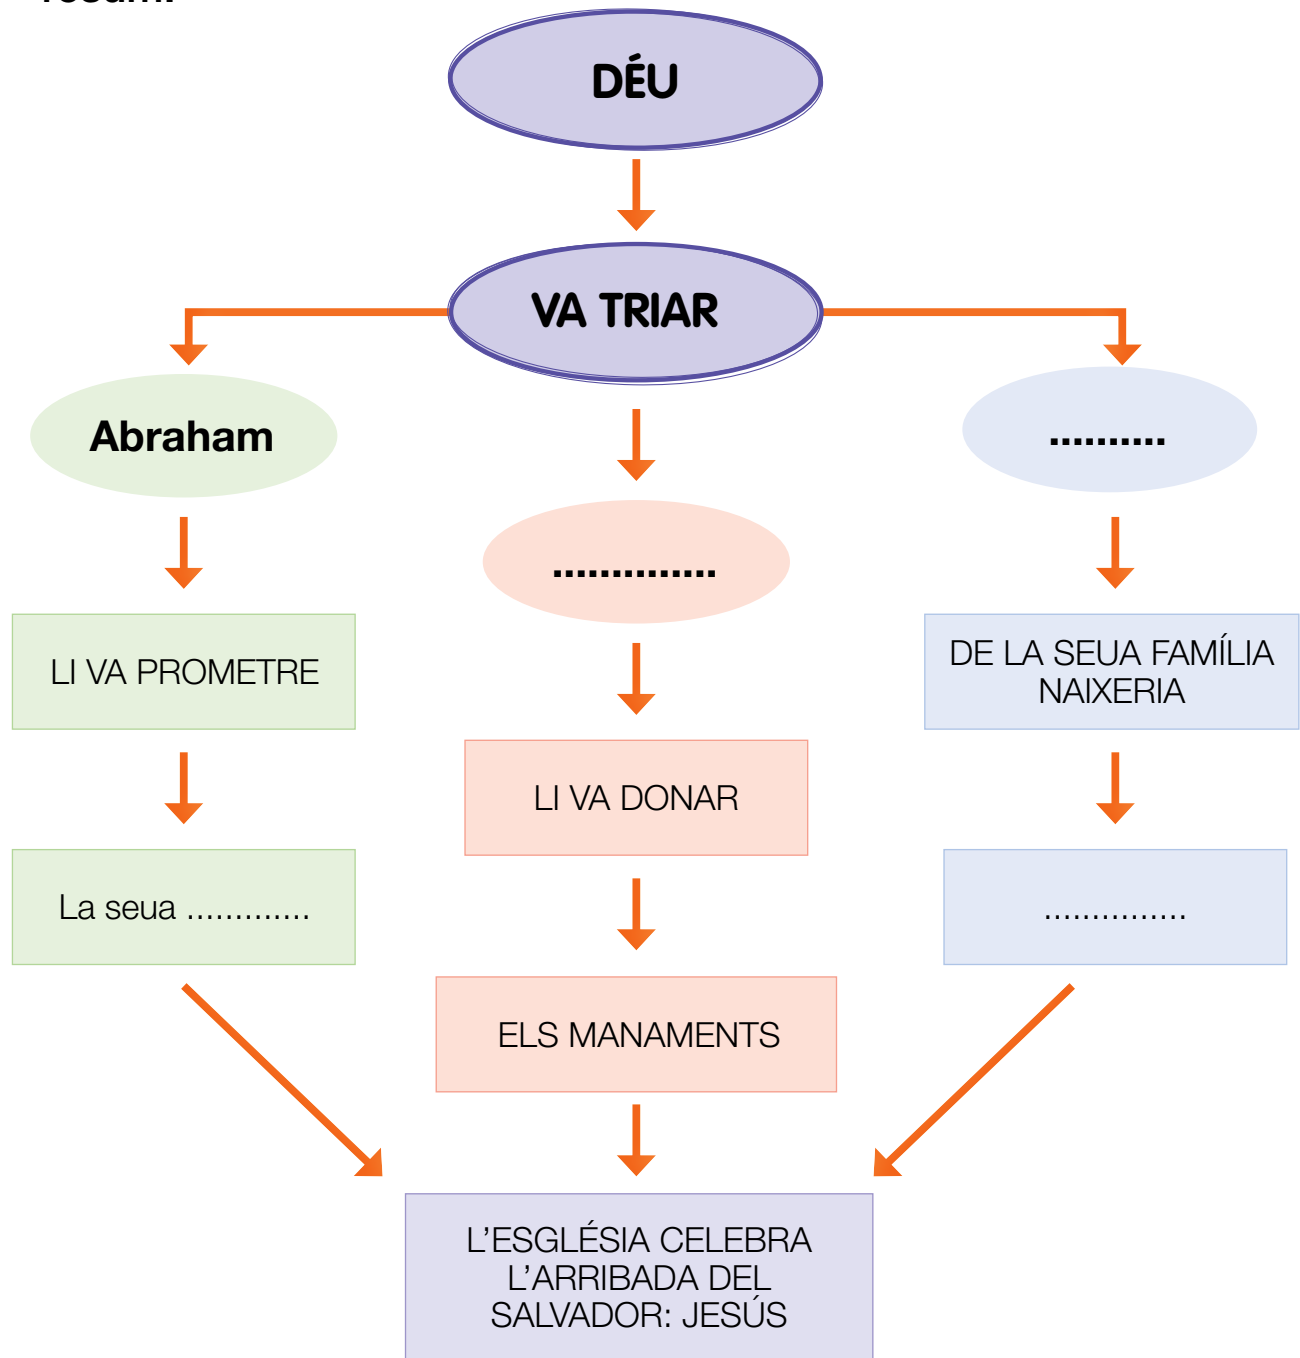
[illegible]

DÉU

VA TRIAR

Abraham

..........

..............

LI VA PROMETRE

DE LA SEUA FAMÍLIA NAIXERIA

LI VA DONAR

La seua ............

..............

ELS MANAMENTS

L'ESGLÉSIA CELEBRA L'ARRIBADA DEL SALVADOR: JESÚS